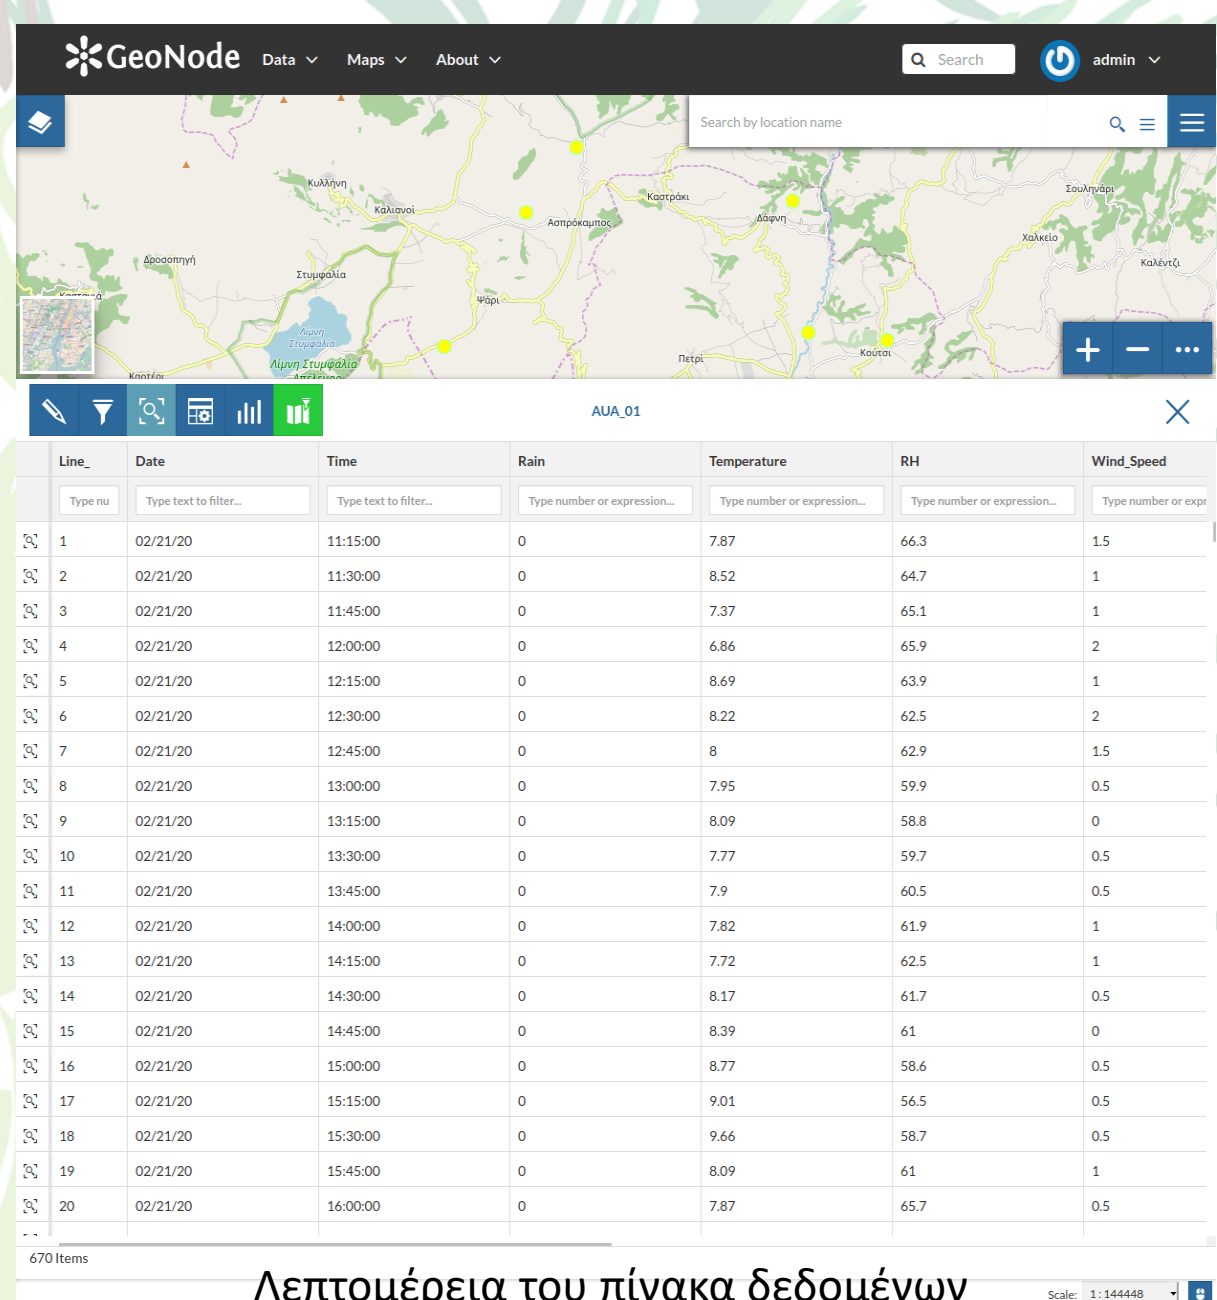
GeoNode Data Maps About Search admin

Search by location name

Κυλλήνη
Καλιανοί
Ασπρόκαμπος
Καστράκι
Δάφνη
Σουληνάρι
Χαλκείο
Καλέντζι
Δροσοπηγή
Στυμφαλία
Ψάρι
Λίμνη Στυμφαλία
Λίμνη Στυμφαλία
Πετρί
Κούτσι

AUA_01

| Line_ | Date | Time | Rain | Temperature | RH | Wind_Speed |
|---|---|---|---|---|---|---|
| Type nu | Type text to filter... | Type text to filter... | Type number or expression... | Type number or expression... | Type number or expression... | Type number or expr |
| 1 | 02/21/20 | 11:15:00 | 0 | 7.87 | 66.3 | 1.5 |
| 2 | 02/21/20 | 11:30:00 | 0 | 8.52 | 64.7 | 1 |
| 3 | 02/21/20 | 11:45:00 | 0 | 7.37 | 65.1 | 1 |
| 4 | 02/21/20 | 12:00:00 | 0 | 6.86 | 65.9 | 2 |
| 5 | 02/21/20 | 12:15:00 | 0 | 8.69 | 63.9 | 1 |
| 6 | 02/21/20 | 12:30:00 | 0 | 8.22 | 62.5 | 2 |
| 7 | 02/21/20 | 12:45:00 | 0 | 8 | 62.9 | 1.5 |
| 8 | 02/21/20 | 13:00:00 | 0 | 7.95 | 59.9 | 0.5 |
| 9 | 02/21/20 | 13:15:00 | 0 | 8.09 | 58.8 | 0 |
| 10 | 02/21/20 | 13:30:00 | 0 | 7.77 | 59.7 | 0.5 |
| 11 | 02/21/20 | 13:45:00 | 0 | 7.9 | 60.5 | 0.5 |
| 12 | 02/21/20 | 14:00:00 | 0 | 7.82 | 61.9 | 1 |
| 13 | 02/21/20 | 14:15:00 | 0 | 7.72 | 62.5 | 1 |
| 14 | 02/21/20 | 14:30:00 | 0 | 8.17 | 61.7 | 0.5 |
| 15 | 02/21/20 | 14:45:00 | 0 | 8.39 | 61 | 0 |
| 16 | 02/21/20 | 15:00:00 | 0 | 8.77 | 58.6 | 0.5 |
| 17 | 02/21/20 | 15:15:00 | 0 | 9.01 | 56.5 | 0.5 |
| 18 | 02/21/20 | 15:30:00 | 0 | 9.66 | 58.7 | 0.5 |
| 19 | 02/21/20 | 15:45:00 | 0 | 8.09 | 61 | 1 |
| 20 | 02/21/20 | 16:00:00 | 0 | 7.87 | 65.7 | 0.5 |

670 Items

Λεπτομέρεια του πίνακα δεδομένων

Scale: 1 : 144448